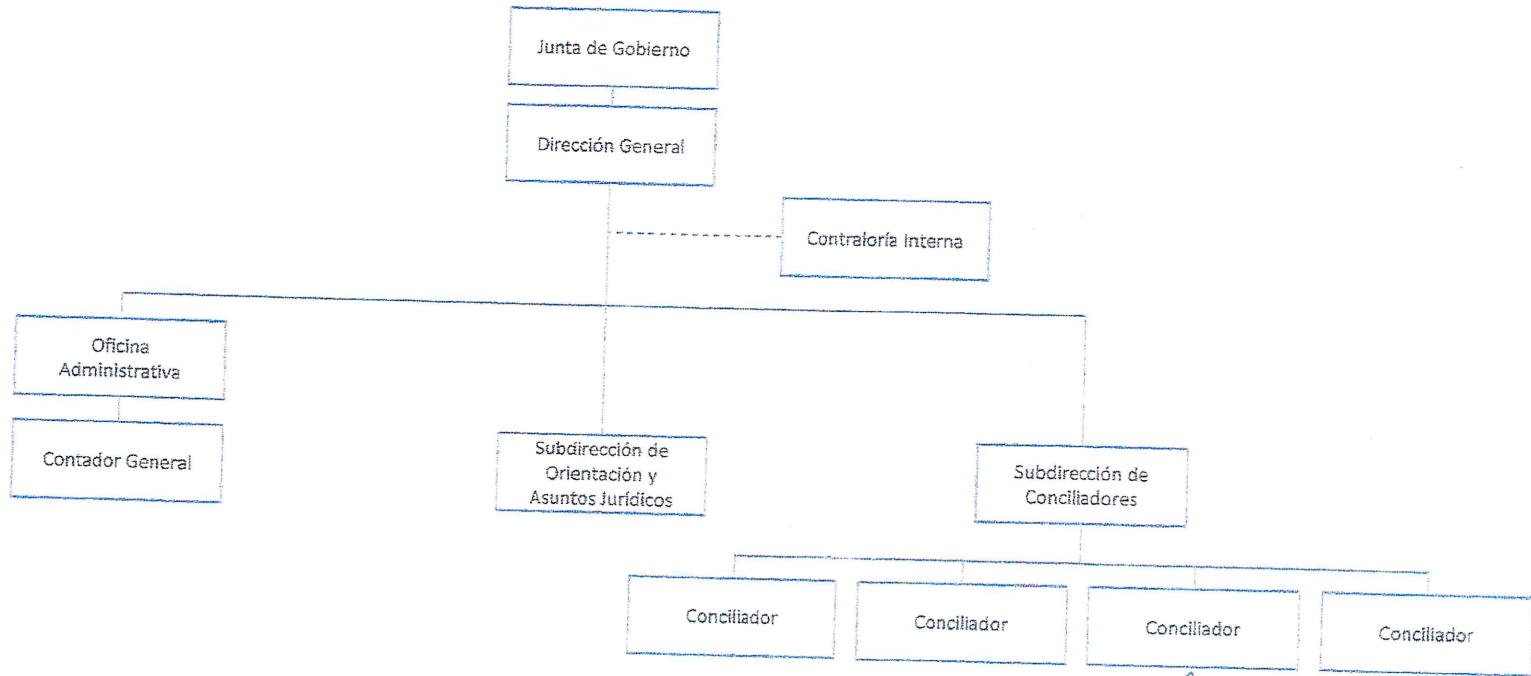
Junta de Gobierno

Dirección General

Contraloría Interna

Oficina Administrativa

Contador General

Subdirección de Orientación y Asuntos Jurídicos

Subdirección de Conciliadores

Conciliador

Conciliador

Conciliador

Conciliador